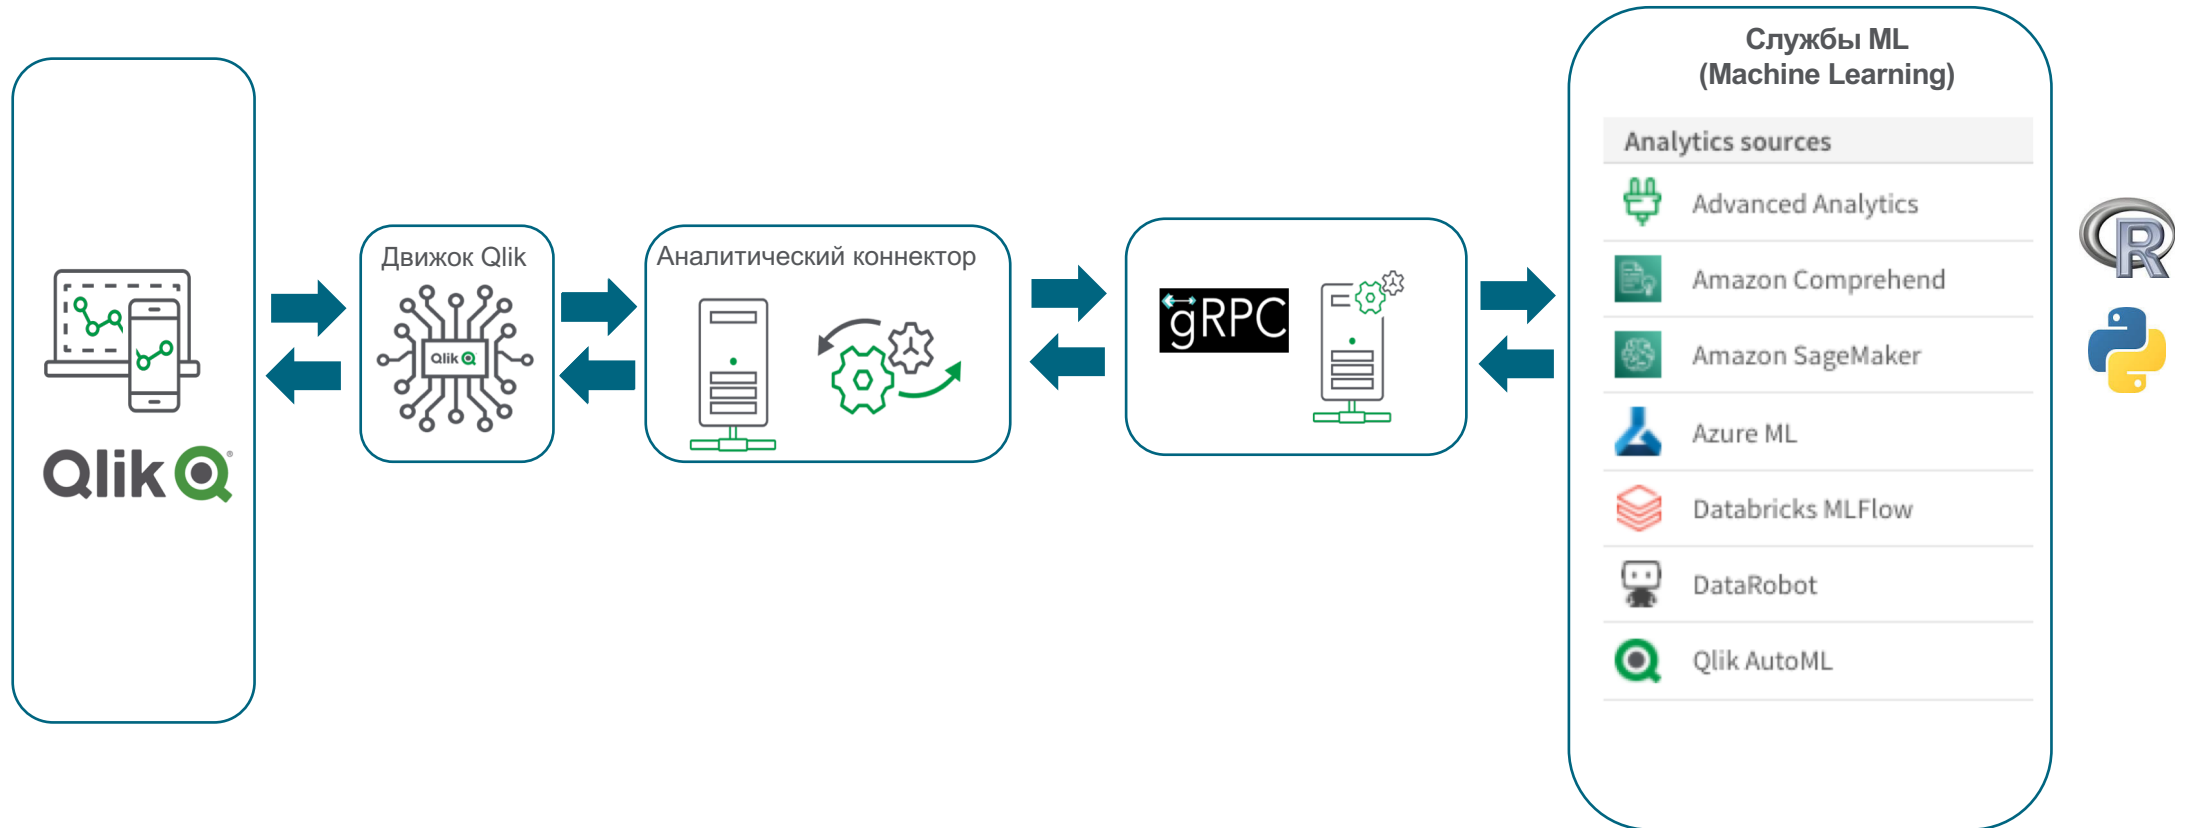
Qlik

Движок Qlik

Qlik

Аналитический коннектор

gRPC

Службы ML
(Machine Learning)

Analytics sources

Advanced Analytics

Amazon Comprehend

Amazon SageMaker

Azure ML

Databricks MLFlow

DataRobot

Qlik AutoML

R